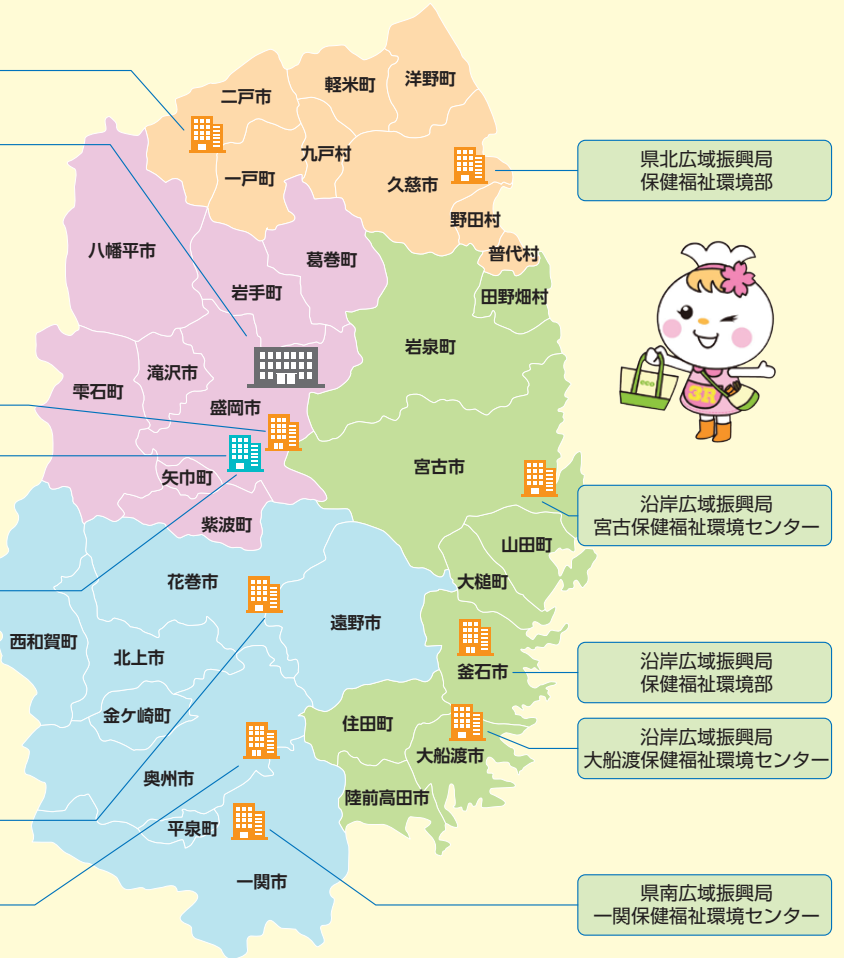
二戸市
軽米町
洋野町
九戸村
一戸町
久慈市
県北広域振興局
保健福祉環境部
野田村
普代村
八幡平市
葛巻町
岩手町
田野畑村
岩泉町
雫石町
滝沢市
盛岡市
矢巾町
宮古市
沿岸広域振興局
宮古保健福祉環境センター
紫波町
山田町
花巻市
大槌町
遠野市
西和賀町
北上市
釜石市
沿岸広域振興局
保健福祉環境部
金ケ崎町
住田町
沿岸広域振興局
大船渡保健福祉環境センター
大船渡市
奥州市
陸前高田市
平泉町
一関市
県南広域振興局
一関保健福祉環境センター
3R